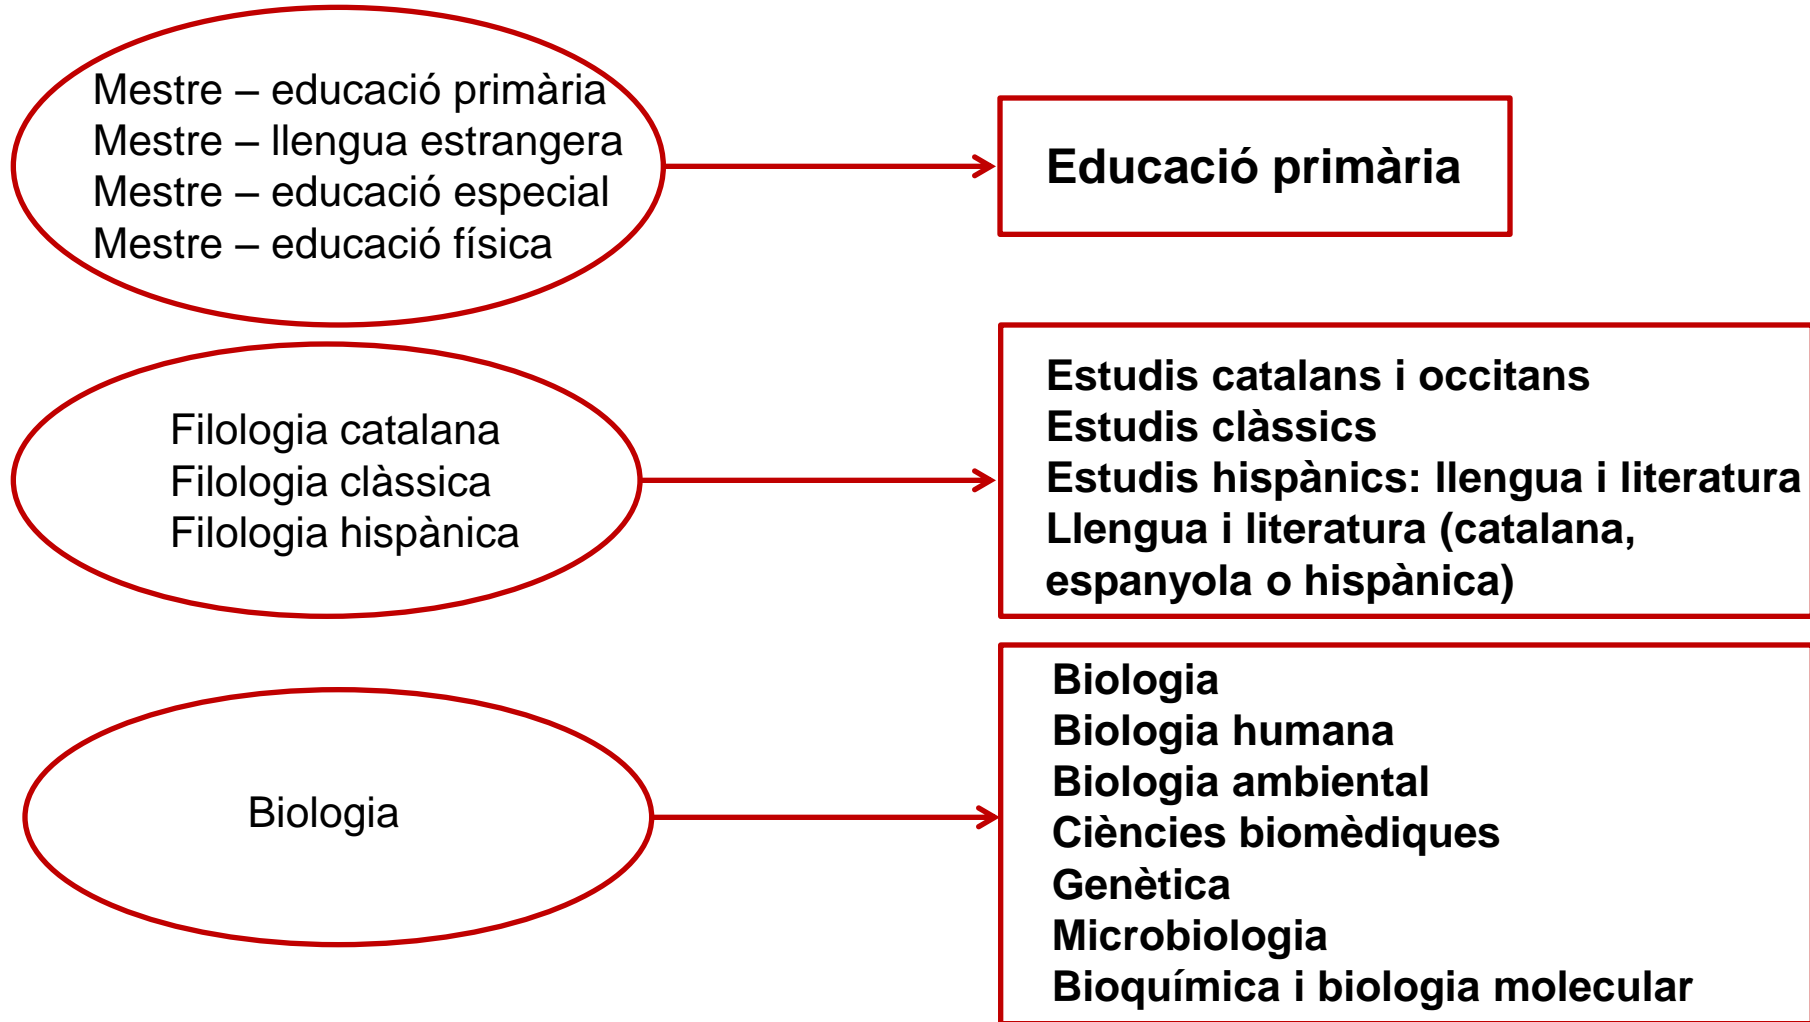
Mestre – educació primària
Mestre – llengua estrangera
Mestre – educació especial
Mestre – educació física

Educació primària

Filologia catalana
Filologia clàssica
Filologia hispànica

Estudis catalans i occitans
Estudis clàssics
Estudis hispànics: llengua i literatura
Llengua i literatura (catalana, espanyola o hispànica)

Biologia

Biologia
Biologia humana
Biologia ambiental
Ciències biomèdiques
Genètica
Microbiologia
Bioquímica i biologia molecular